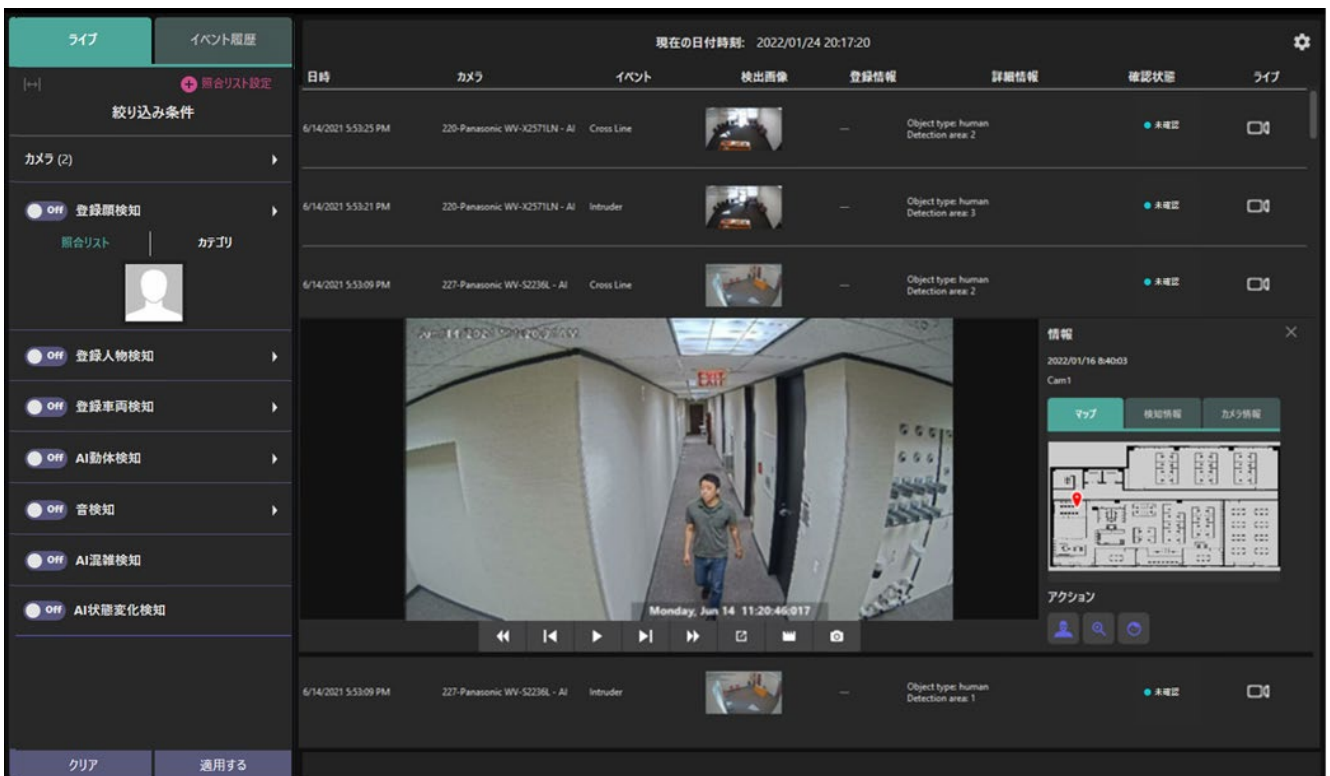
ライブ | イベント履歴

照合リスト設定

絞り込み条件

カメラ (2)

Off 登録顔検知

照合リスト | カテゴリ

Off 登録人物検知

Off 登録車両検知

Off AI動体検知

Off 音検知

Off AI混雑検知

Off AI状態変化検知

クリア | 適用する

現在の日付時刻: 2022/01/24 20:17:20

| 日時 | カメラ | イベント | 検出画像 | 登録情報 | 詳細情報 | 確認状態 | ライブ |
|---|---|---|---|---|---|---|---|
| 6/14/2021 5:53:25 PM | 220-Panasonic WV-X2571LN - AI | Cross Line | | — | Object type: human Detection area: 2 | 未確認 | |
| 6/14/2021 5:53:21 PM | 220-Panasonic WV-X2571LN - AI | Intruder | | — | Object type: human Detection area: 3 | 未確認 | |
| 6/14/2021 5:53:09 PM | 227-Panasonic WV-S2236L - AI | Cross Line | | — | Object type: human Detection area: 2 | 未確認 | |
| 6/14/2021 5:53:09 PM | 227-Panasonic WV-S2236L - AI | Intruder | | — | Object type: human Detection area: 1 | 未確認 | |

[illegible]

EXIT

Monday, Jun 14 11:20:46:017

情報

2022/01/16 8:40:03

Cam1

マップ | 検知情報 | カメラ情報

アクション